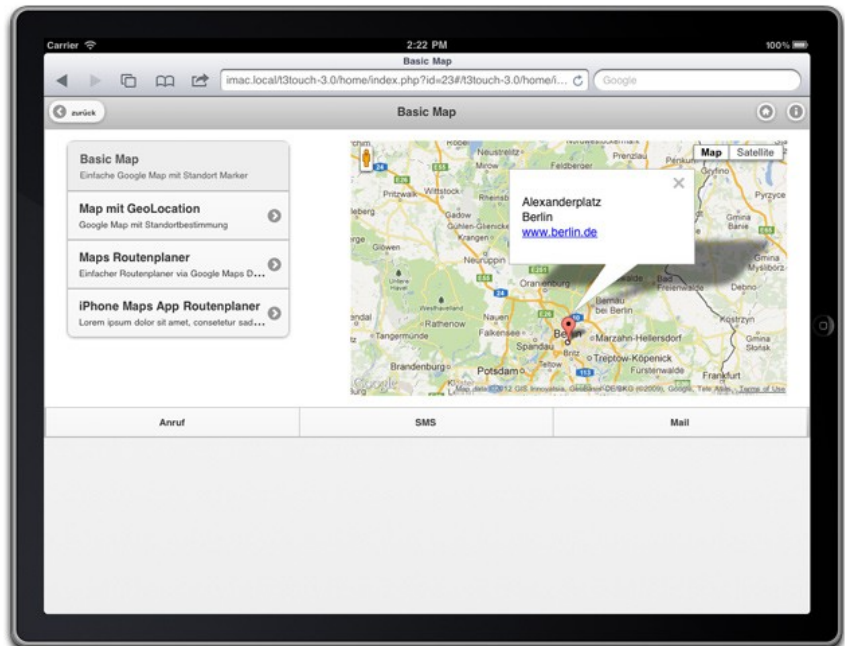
Carrier
2:22 PM
100%
Basic Map
imac.local/t3touch-3.0/home/index.php?id=23#/t3touch-3.0/home/i...
Google

zurück
Basic Map

Basic Map
Einfache Google Map mit Standort Marker

Map mit GeoLocation
Google Map mit Standortbestimmung

Maps Routenplaner
Einfacher Routenplaner via Google Maps D...

iPhone Maps App Routenplaner
Lorem ipsum dolor sit amet, consetetur sad...

Map
Satellite

Alexanderplatz
Berlin
www.berlin.de

Neustrelitz
Prenzlau
Mirow
Feldberger
Pritzwalk
Wittstock
Rheinsberg
Gadow
Gühlen-Glienicke
Kranger
Glowen
Neuruppin
Oranienburg
Bernau bei Berlin
Bad Freienwalde
Pyrzyce
Gmina Banie
Myślibórz
Debno
Kostrzyn
Gmina Słońsk
Rathenow
Tangermünde
Nauen
Falkensee
Spandau
Berlin
Marzahn-Hellersdorf
Treptow-Köpenick
Fürstenwalde
Brandenburg
Potsdam
Frankfurt
Google
Map data ©2012 GIS Innovatia, GeoBasis-DE/BKG (©2009), Google, Tele Atlas, Terms of Use

Anruf
SMS
Mail